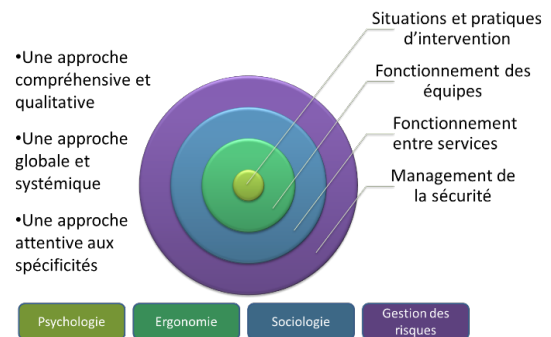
•Une approche compréhensive et qualitative

•Une approche globale et systémique

•Une approche attentive aux spécificités

Situations et pratiques d'intervention

Fonctionnement des équipes

Fonctionnement entre services

Management de la sécurité

Psychologie

Ergonomie

Sociologie

Gestion des risques